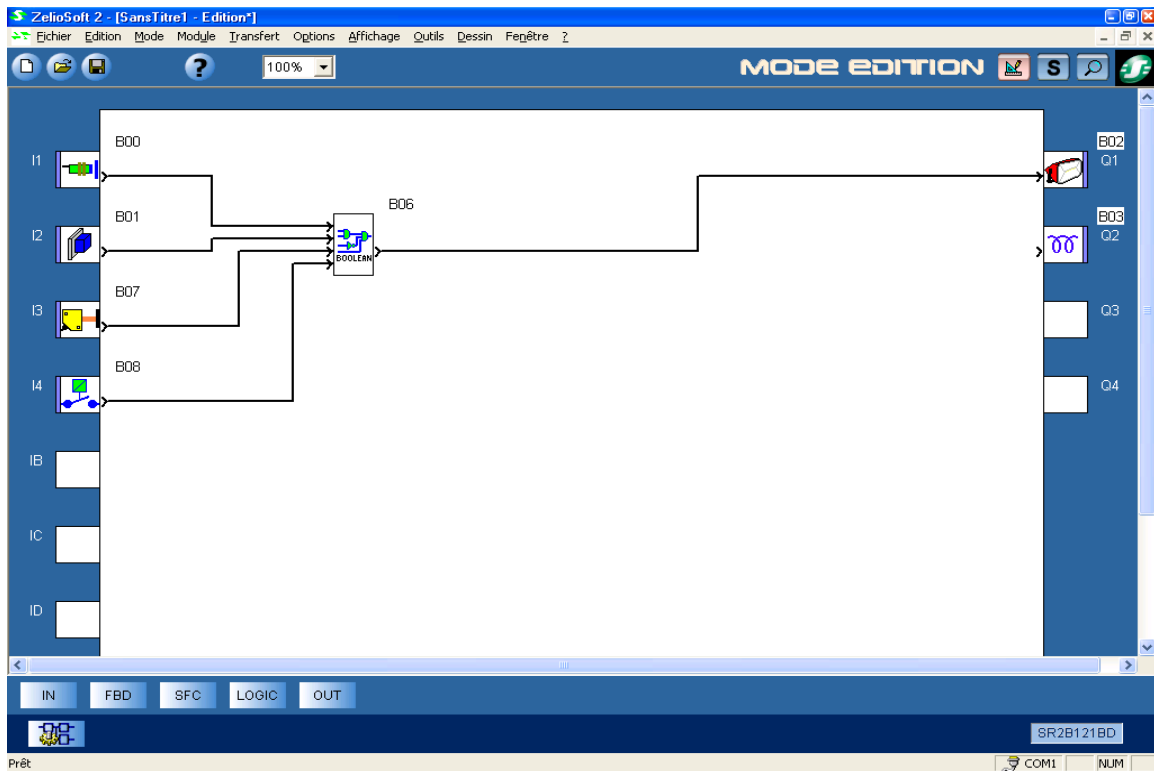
ZelioSoft 2 - [SansTitre1 - Edition*]

Fichier Edition Mode Module Transfert Options Affichage Outils Dessin Fenêtre ?

100%

MODE EDITION

S

I1

B00

I2

B01

B06

BOOLEAN

I3

B07

I4

B08

IB

IC

ID

B02

Q1

B03

Q2

Q3

Q4

IN FBD SFC LOGIC OUT

SR2B121BD

Prêt

COM1

NUM